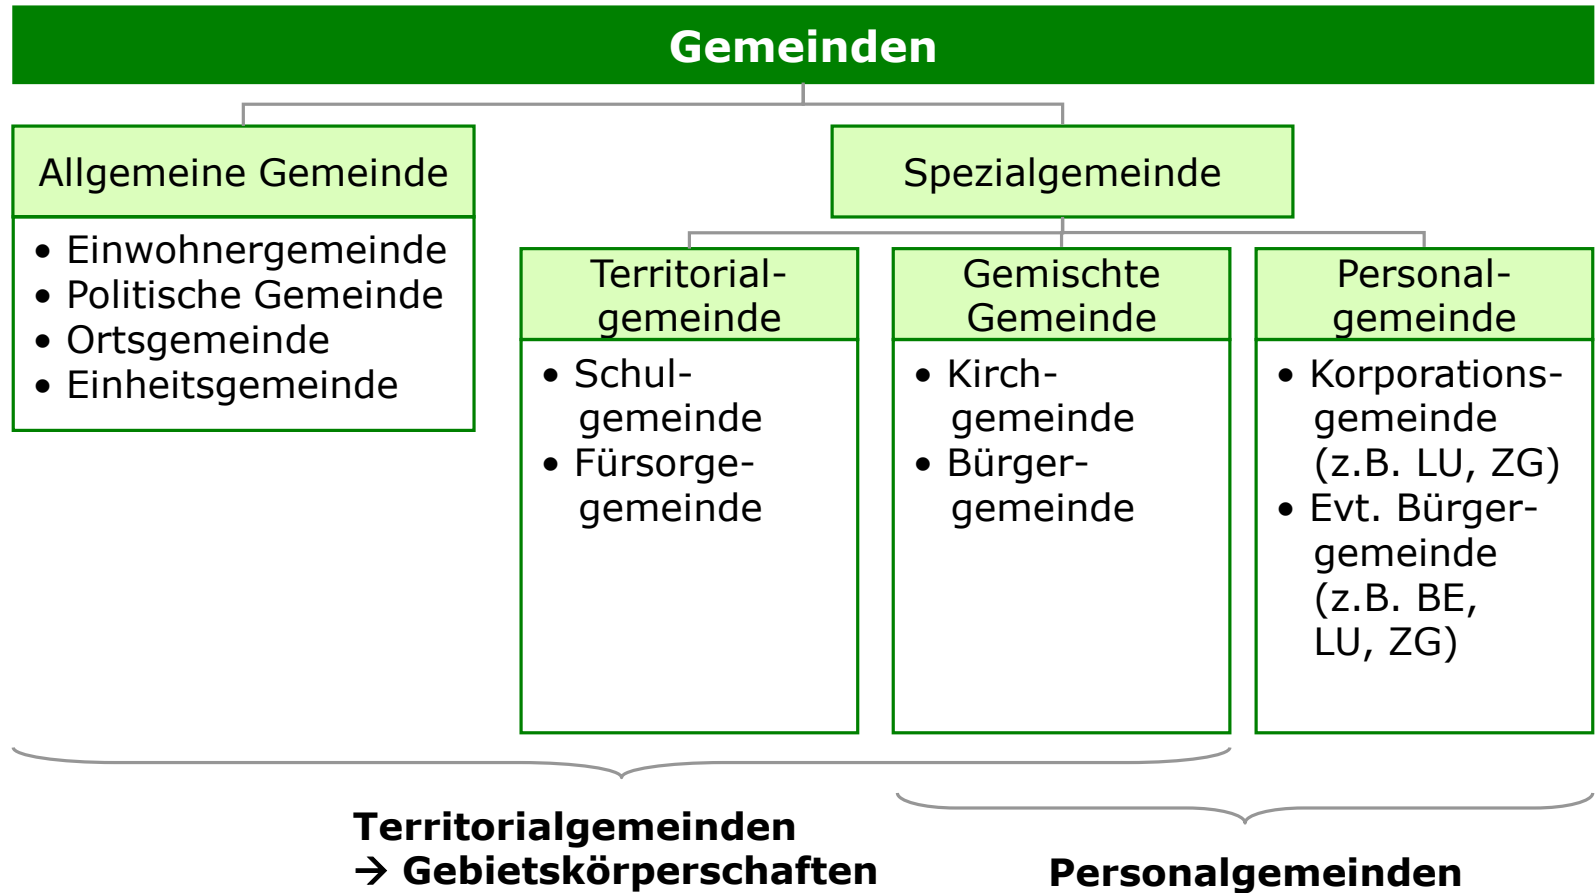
Gemeinden

Allgemeine Gemeinde

- Einwohnergemeinde
- Politische Gemeinde
- Ortsgemeinde
- Einheitsgemeinde

Spezialgemeinde

Territorialgemeinde

- Schulgemeinde
- Fürsorgegemeinde

Gemischte Gemeinde

- Kirchgemeinde
- Bürgergemeinde

Personalgemeinde

- Korporationsgemeinde (z.B. LU, ZG)
- Evt. Bürgergemeinde (z.B. BE, LU, ZG)

Territorialgemeinden
→ Gebietskörperschaften

Personalgemeinden